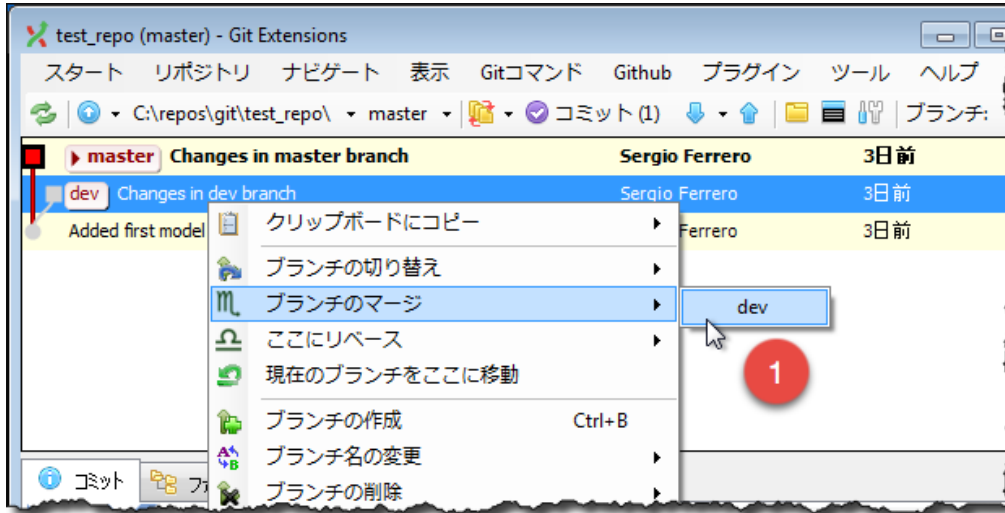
test_repo (master) - Git Extensions

スタート リポジトリ ナビゲート 表示 Gitコマンド Github プラグイン ツール ヘルプ

C:\repos\git\test_repo\ master コミット (1) ブランチ:

master Changes in master branch Sergio Ferrero 3日前

dev Changes in dev branch Sergio Ferrero 3日前

Added first model Ferrero 3日前

クリップボードにコピー

ブランチの切り替え

ブランチのマージ

dev

ここにリベース

現在のブランチをここに移動

1

ブランチの作成 Ctrl+B

ブランチ名の変更

ブランチの削除

コミット ファ